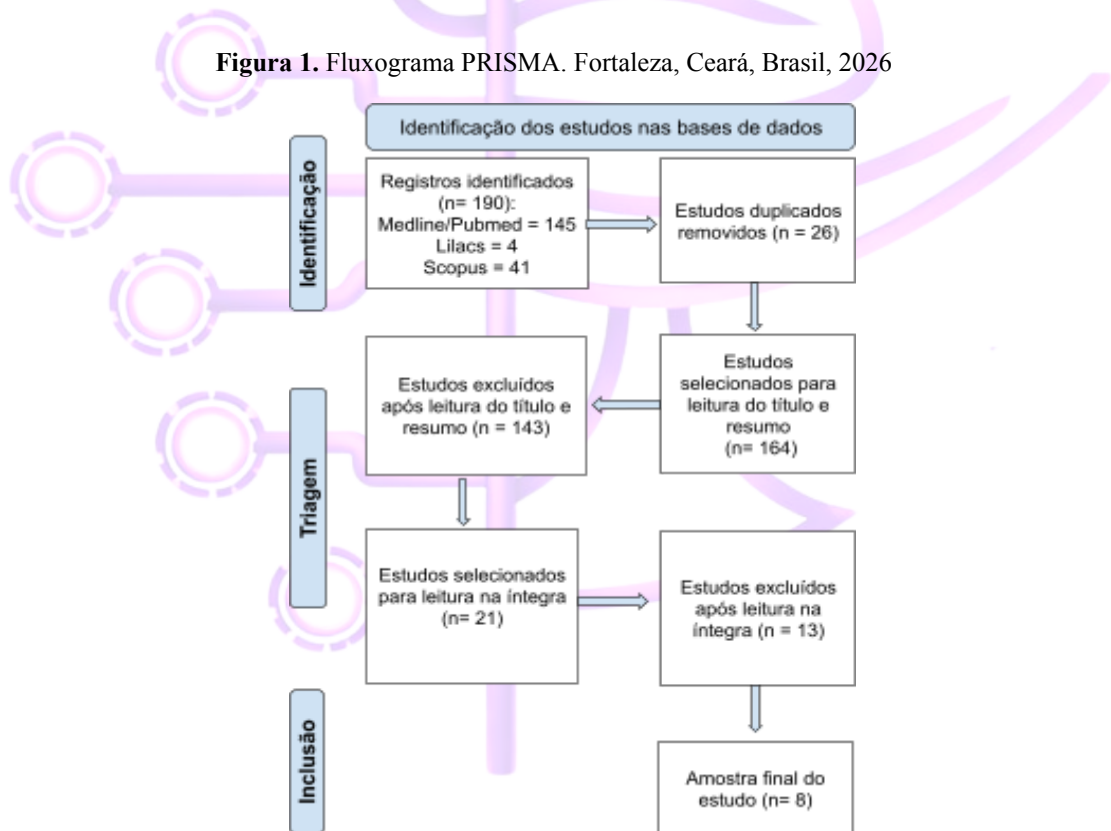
**Figura 1.** Fluxograma PRISMA. Fortaleza, Ceará, Brasil, 2026

Identificação dos estudos nas bases de dados

Identificação

Registros identificados (n= 190):
Medline/Pubmed = 145
Lilacs = 4
Scopus = 41

Estudos duplicados removidos (n = 26)

Estudos selecionados para leitura do título e resumo (n= 164)

Estudos excluídos após leitura do título e resumo (n = 143)

Triagem

Estudos selecionados para leitura na íntegra (n= 21)

Estudos excluídos após leitura na íntegra (n = 13)

Inclusão

Amostra final do estudo (n= 8)